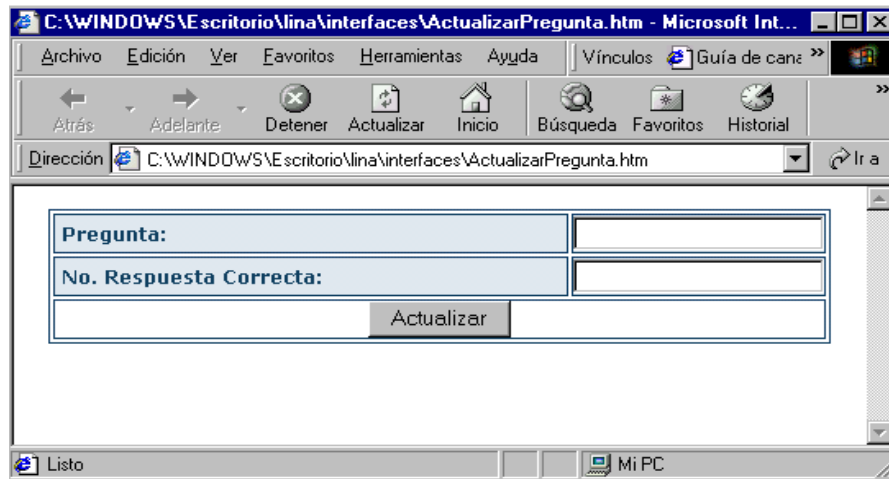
C:\WINDOWS\Escritorio\lina\interfaces\ActualizarPregunta.htm - Microsoft Int...

Archivo Edición Ver Favoritos Herramientas Ayuda Vínculos Guía de cana »

Atrás Adelante Detener Actualizar Inicio Búsqueda Favoritos Historial »

Dirección C:\WINDOWS\Escritorio\lina\interfaces\ActualizarPregunta.htm Ir a

| Pregunta: | |
|---|---|
| No. Respuesta Correcta: | |
| Actualizar | |

Listo Mi PC